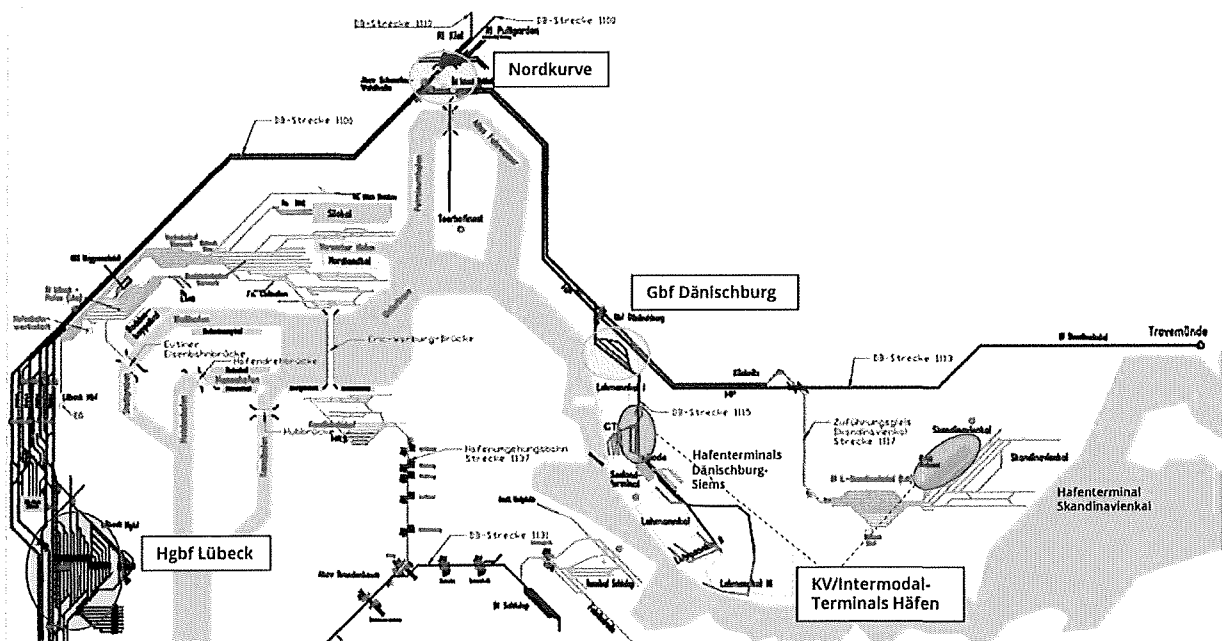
DB-Strecke 1113

DB-Strecke 1100

Nordkurve

DB-Strecke 1100

Gbf Dänischburg

Trevemünde

DB-Strecke 1113

DB-Strecke 1115

Eutiner Eisenbahnbrücke

Hafendrehbrücke

Hubbrücke

Hafenumgehungsbahn Strecke 1117

Hafenterminals Dänischburg-Siems

Zuführungsgleis Skandinavienkai Strecke 1117

Skandinavienkai

Hafenterminal Skandinavienkai

Lehmannkai

Hgbf Lübeck

DB-Strecke 1131

KV/Intermodal-Terminals Häfen